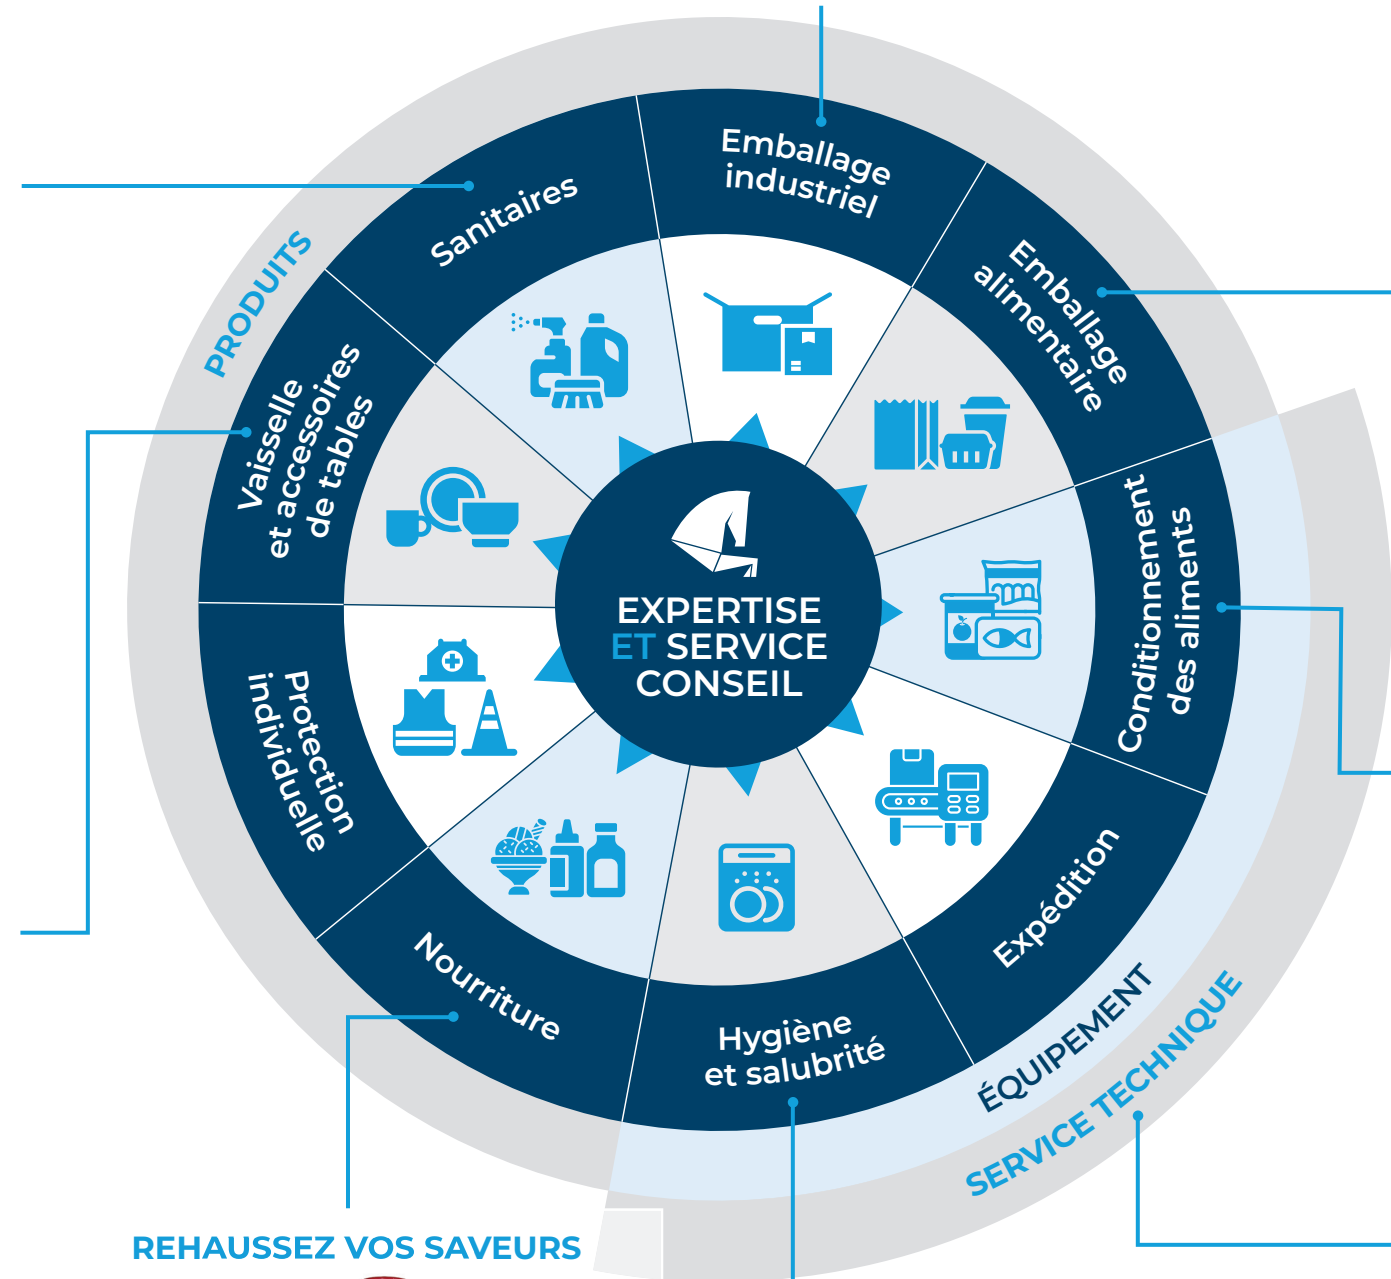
PRODUITS

Sanitaires

Emballage industriel

Emballage alimentaire

Conditionnement des aliments

Expédition

Hygiène et salubrité

Nourriture

Protection individuelle

Vaisselle et accessoires de tables

EXPERTISE ET SERVICE CONSEIL

ÉQUIPEMENT

SERVICE TECHNIQUE

REHAUSSEZ VOS SAVEURS